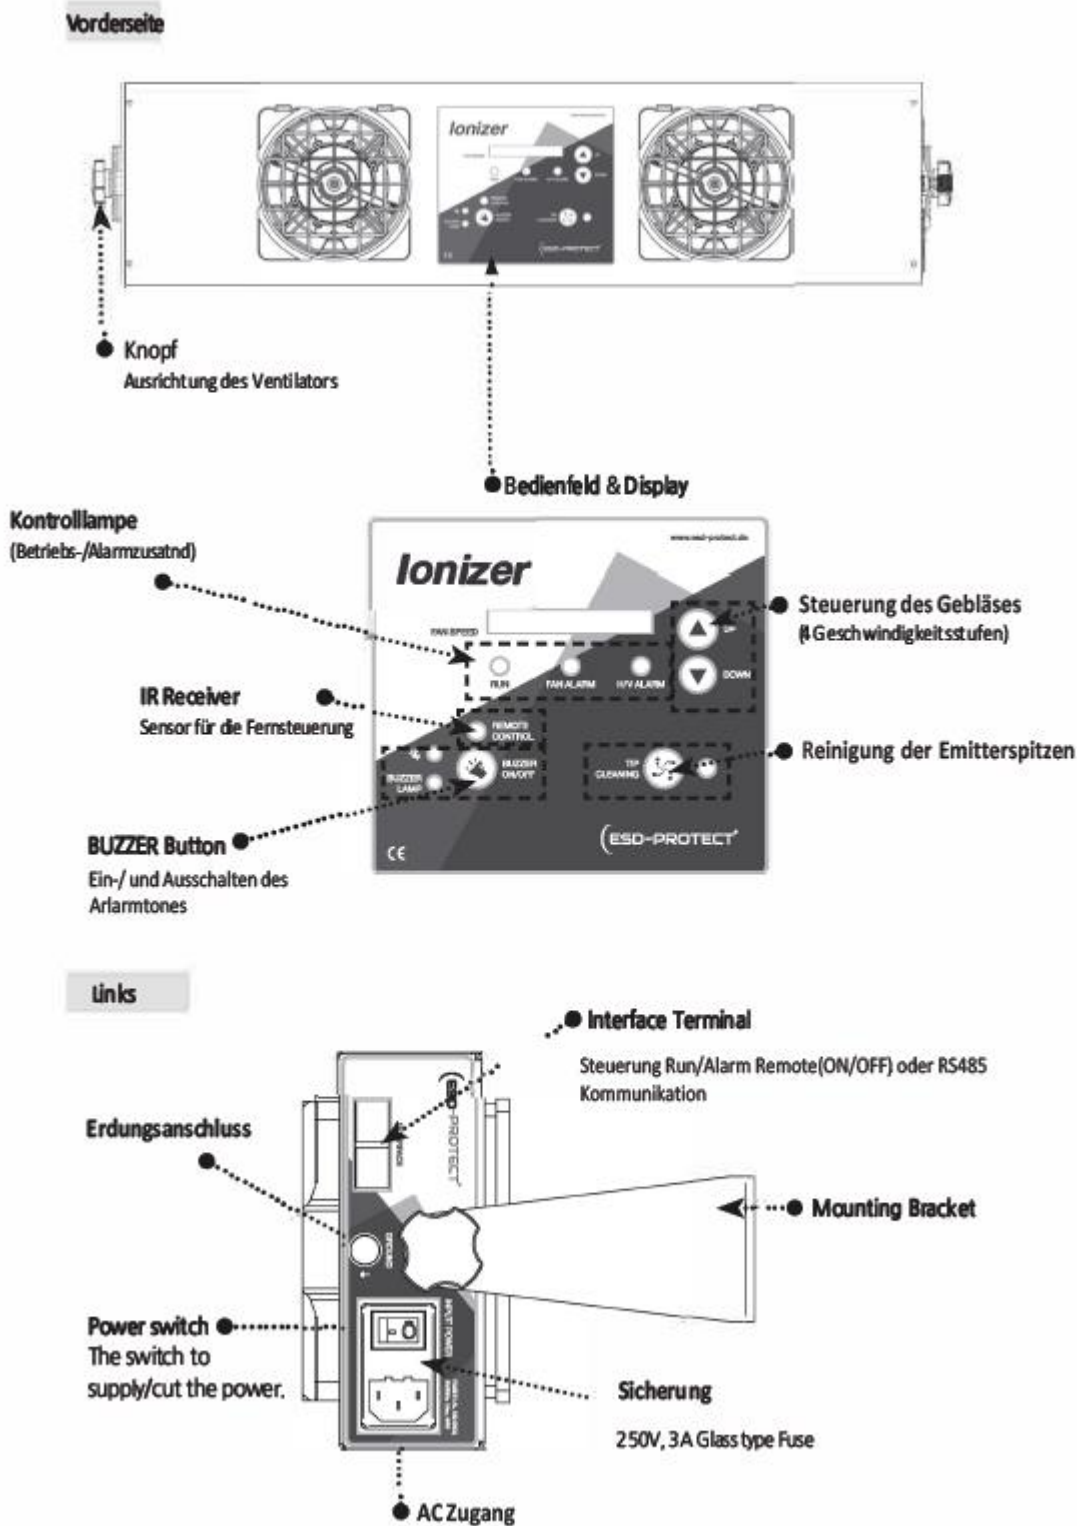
Vorderseite

Ionizer

Knopf
Ausrichtung des Ventilators

Bedienfeld & Display

Kontrolllampe
(Betriebs-/Alarmzusatnd)

Ionizer

www.esd-protect.de

FAN SPEED

RUN FAN ALARM H/V ALARM

UP

DOWN

Steuerung des Gebläses
(4 Geschwindigkeitsstufen)

IR Receiver
Sensor für die Fernsteuerung

REMOTE CONTROL

BUZZER LAMP

BUZZER ON/OFF

TIP CLEANING

Reinigung der Emitterspitzen

BUZZER Button
Ein-/ und Ausschalten des Arlarmtones

CE

ESD-PROTECT

Links

Interface Terminal
Steuerung Run/Alarm Remote(ON/OFF) oder RS485 Kommunikation

Erdungsanschluss

ESD-PROTECT

GROUND

Mounting Bracket

Power switch
The switch to supply/cut the power.

INPUT POWER

Sicherung
250V, 3A Glass type Fuse

AC Zugang